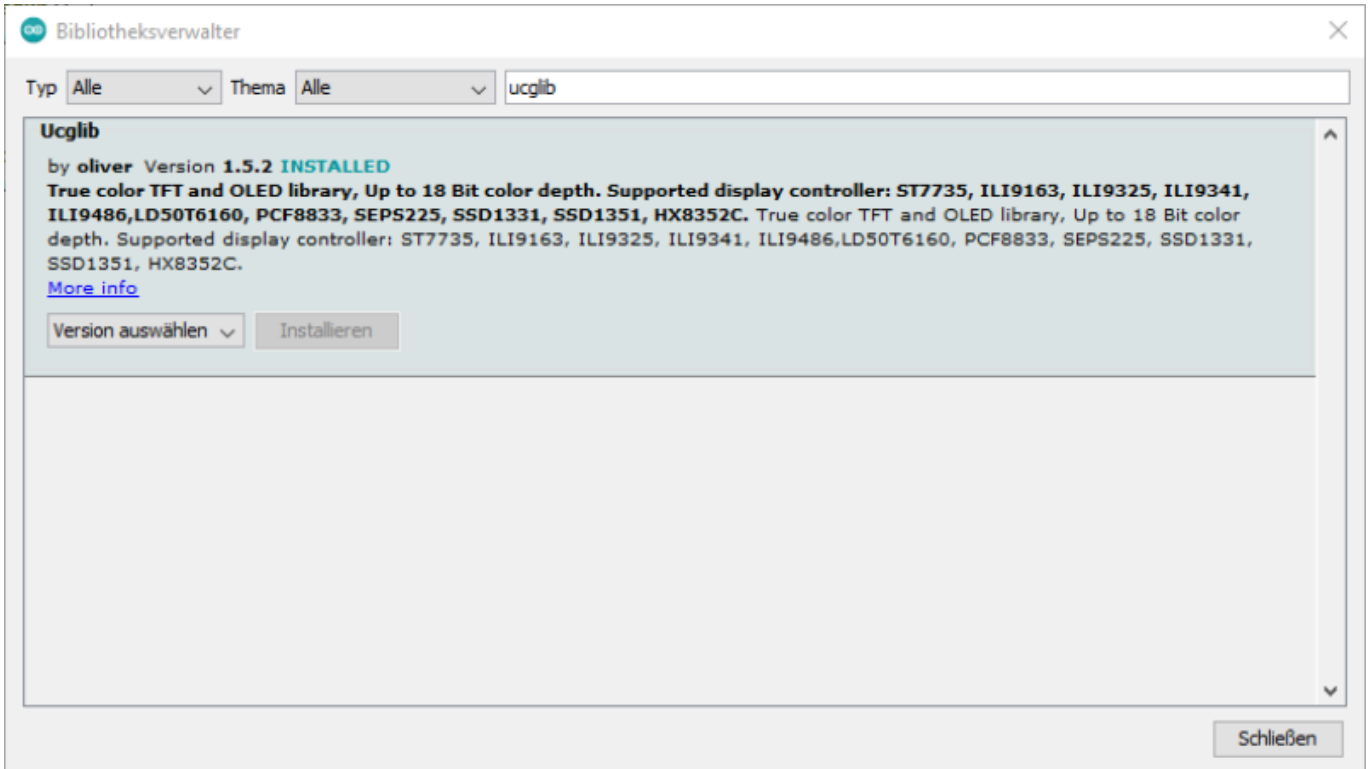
Bibliotheksverwalter

Typ Alle Thema Alle ucglib

Ucglib

by oliver Version 1.5.2 INSTALLED
True color TFT and OLED library, Up to 18 Bit color depth. Supported display controller: ST7735, ILI9163, ILI9325, ILI9341, ILI9486,LD50T6160, PCF8833, SEPS225, SSD1331, SSD1351, HX8352C. True color TFT and OLED library, Up to 18 Bit color depth. Supported display controller: ST7735, ILI9163, ILI9325, ILI9341, ILI9486,LD50T6160, PCF8833, SEPS225, SSD1331, SSD1351, HX8352C.
More info

Version auswählen Installieren

Schließen